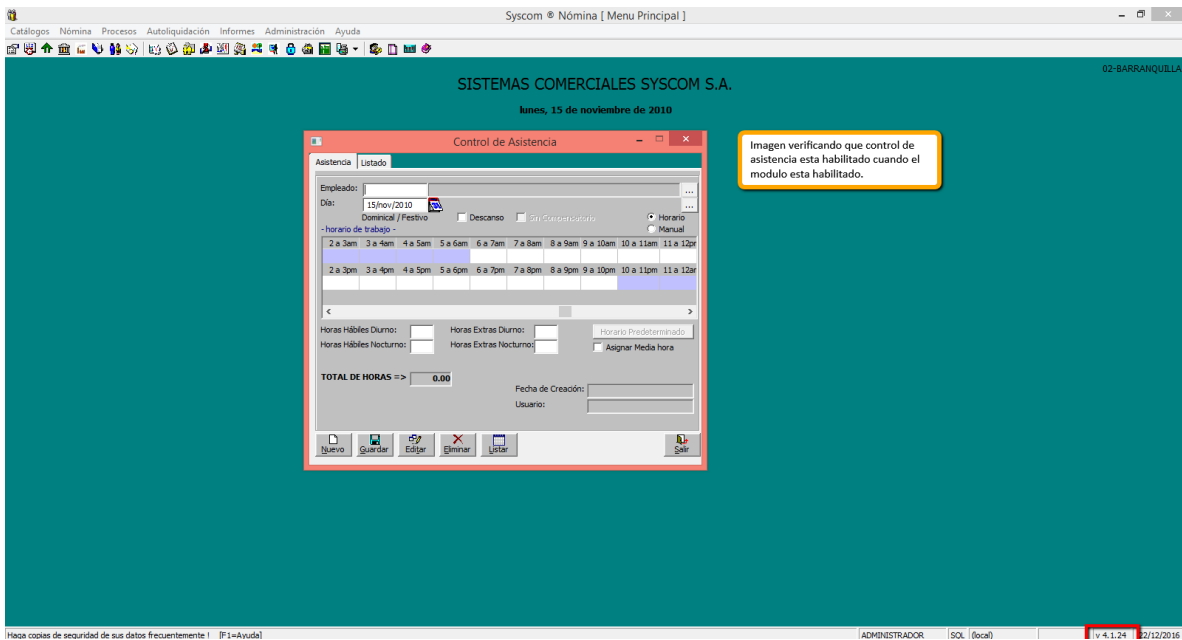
Syscom ® Nómina [ Menu Principal ]

Catálogos Nómina Procesos Autoliquidación Informes Administración Ayuda

02-BARRANQUILLA

SISTEMAS COMERCIALES SYSCOM S.A.

lunes, 15 de noviembre de 2010

Control de Asistencia

Asistencia Listado

Empleado:

Día: 15/nov/2010

Dominical / Festivo

Descanso

Sin Compensatorio

Horario

Manual

- horario de trabajo -

| 2 a 3am | 3 a 4am | 4 a 5am | 5 a 6am | 6 a 7am | 7 a 8am | 8 a 9am | 9 a 10am | 10 a 11am | 11 a 12pm |
|---|---|---|---|---|---|---|---|---|---|
| 2 a 3pm | 3 a 4pm | 4 a 5pm | 5 a 6pm | 6 a 7pm | 7 a 8pm | 8 a 9pm | 9 a 10pm | 10 a 11pm | 11 a 12am |

Horas Hábiles Diurno:

Horas Extras Diurno:

Horario Predeterminado

Horas Hábiles Nocturno:

Horas Extras Nocturno:

Asignar Media hora

TOTAL DE HORAS => 0.00

Fecha de Creación:

Usuario:

Nuevo Guardar Editar Eliminar Listar Salir

Imagen verificando que control de asistencia esta habilitado cuando el modulo esta habilitado.

Haga copias de seguridad de sus datos frecuentemente ! [F1=Ayuda]

ADMINISTRADOR SQL (local) v 4.1.24 22/12/2016